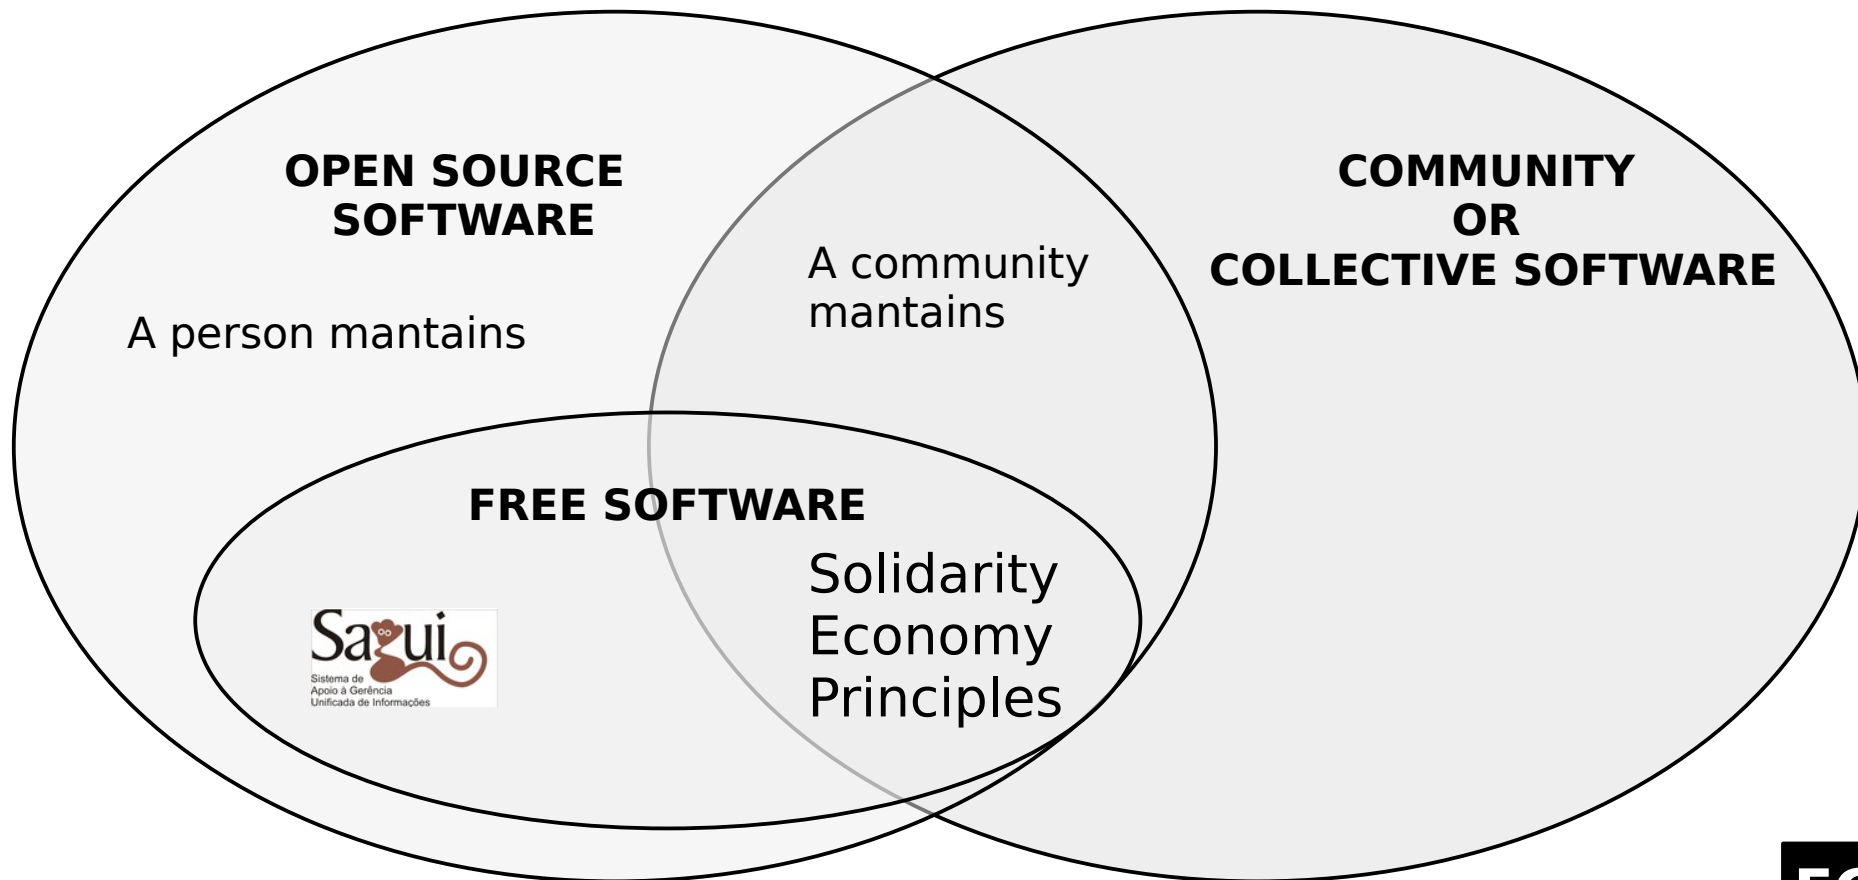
OPEN SOURCE SOFTWARE

A person mantains

A community mantains

COMMUNITY OR COLLECTIVE SOFTWARE

FREE SOFTWARE

Sagui
Sistema de Apoio à Gerência Unificada de Informações

Solidarity Economy Principles

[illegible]